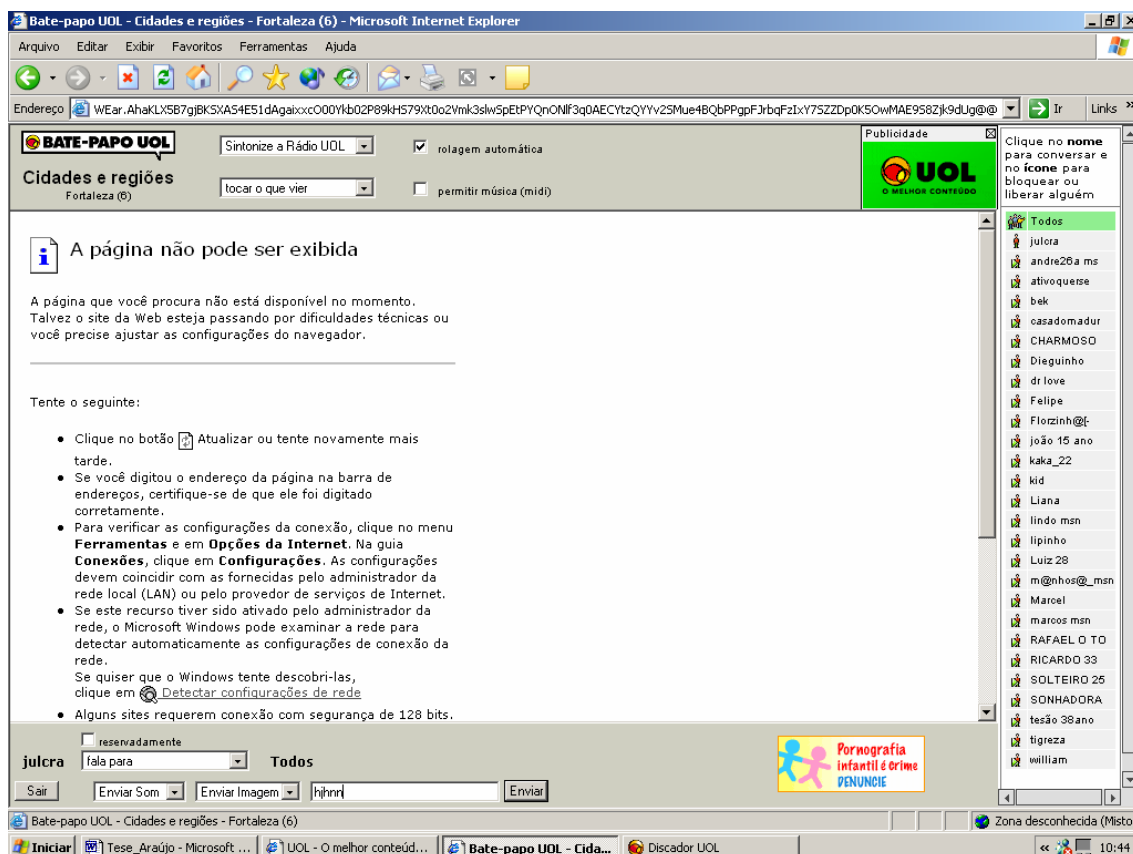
Bate-papo UOL - Cidades e regiões - Fortaleza (6) - Microsoft Internet Explorer

Arquivo Editar Exibir Favoritos Ferramentas Ajuda

Endereço WEar.AhaKLX5B7gjBKSXAS4E51dAgaixxcO00Ykb02P89kHS79Xt0o2Vmk3slwSpEtPYQnONlf3q0AECYtzQYYv2SMue4BQbPPgpFJrbqFzIxY7SZZDp0K5OwMAE9S8Zjk9dUg@@ Ir Links

BATE-PAPO UOL
Cidades e regiões
Fortaleza (6)

Sintonize a Rádio UOL
tocar o que vier
rolagem automática
permitir música (midi)

Publicidade
UOL
O MELHOR CONTEÚDO

Clique no nome para conversar e no ícone para bloquear ou liberar alguém

A página não pode ser exibida

A página que você procura não está disponível no momento. Talvez o site da Web esteja passando por dificuldades técnicas ou você precise ajustar as configurações do navegador.

Tente o seguinte:

• Clique no botão Atualizar ou tente novamente mais tarde.
• Se você digitou o endereço da página na barra de endereços, certifique-se de que ele foi digitado corretamente.
• Para verificar as configurações da conexão, clique no menu **Ferramentas** e em **Opções da Internet**. Na guia **Conexões**, clique em **Configurações**. As configurações devem coincidir com as fornecidas pelo administrador da rede local (LAN) ou pelo provedor de serviços de Internet.
• Se este recurso tiver sido ativado pelo administrador da rede, o Microsoft Windows pode examinar a rede para detectar automaticamente as configurações de conexão da rede.
Se quiser que o Windows tente descobri-las, clique em Detectar configurações de rede
• Alguns sites requerem conexão com segurança de 128 bits.

Todos
julcra
andre26a ms
ativoquerse
bek
casadomadur
CHARMOSO
Dieguinho
dr love
Felipe
Florzinh@[-
joão 15 ano
kaka_22
kid
Liana
lindo msn
lipinho
Luiz 28
m@nhos@_msn
Marcel
marcos msn
RAFAEL O TO
RICARDO 33
SOLTEIRO 25
SONHADORA
tesão 38ano
tigreza
william

reservadamente
julcra fala para Todos
Sair Enviar Som Enviar Imagem hjhnn Enviar

Pornografia infantil é crime DENUNCIE

Bate-papo UOL - Cidades e regiões - Fortaleza (6)
Zona desconhecida (Misto

Iniciar Tese_Araújo - Microsoft ... UOL - O melhor conteúd... Bate-papo UOL - Cida... Discador UOL 10:44